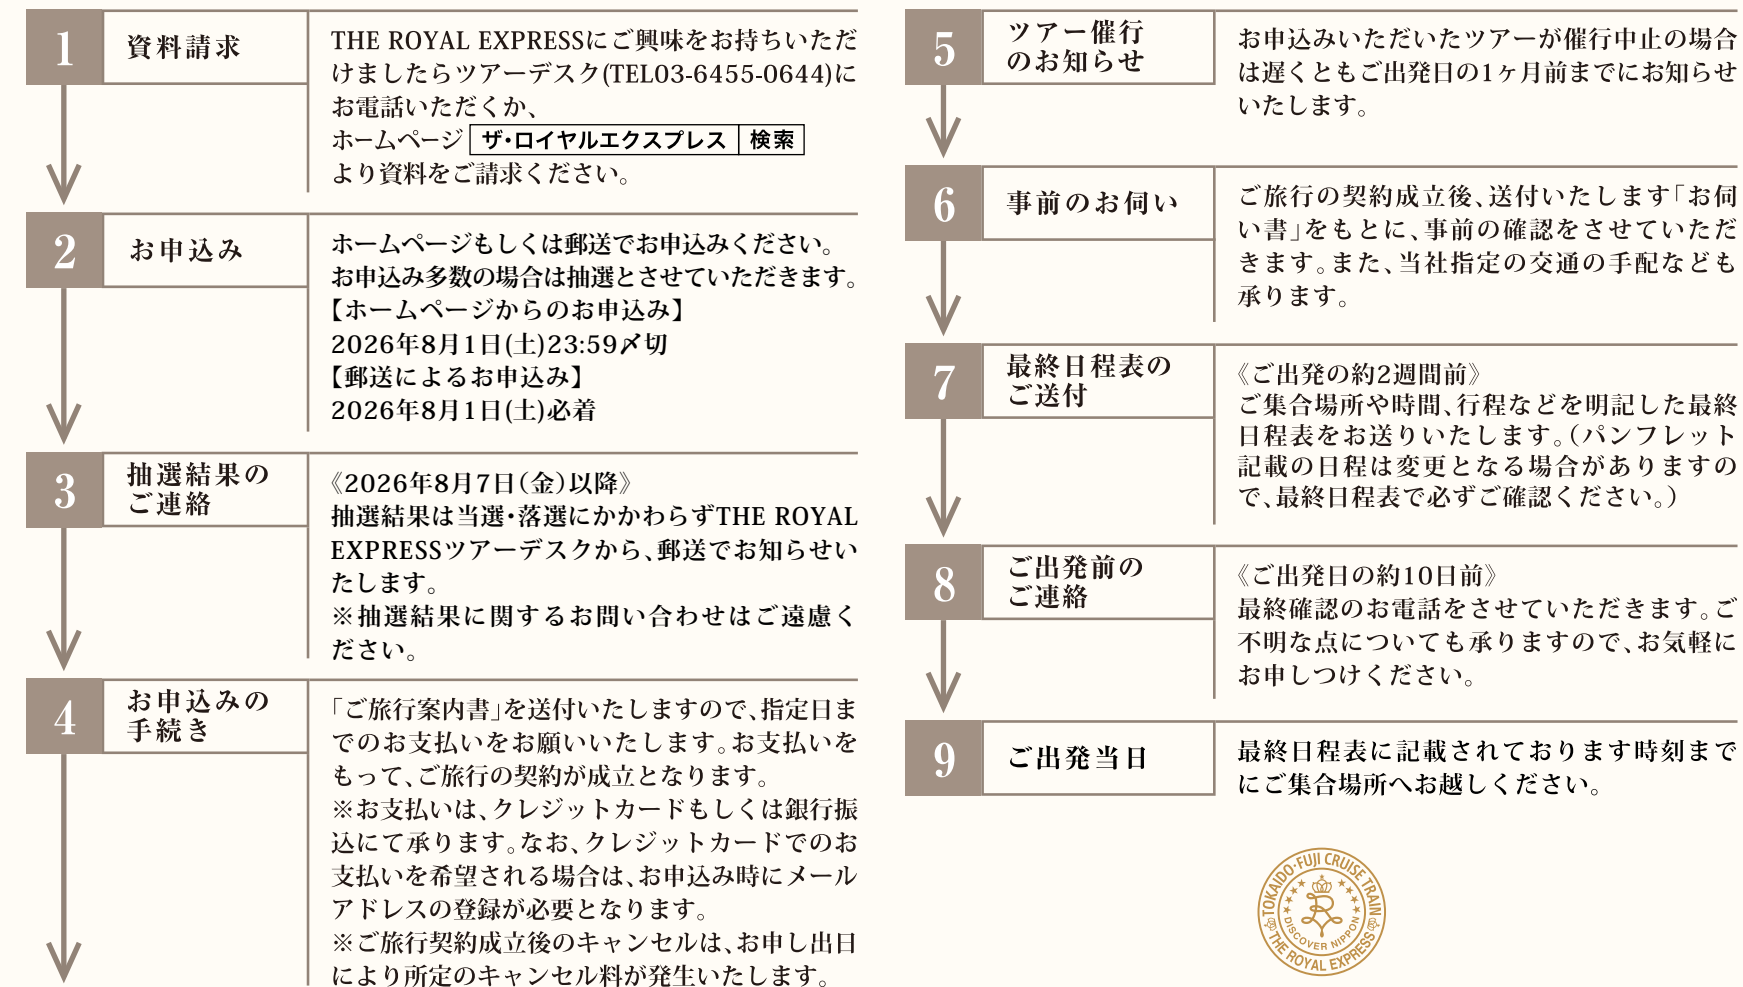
1 資料請求

THE ROYAL EXPRESSにご興味をお持ちいただけましたらツアーデスク(TEL03-6455-0644)にお電話いただくか、ホームページ ザ・ロイヤルエクスプレス 検索 より資料をご請求ください。

2 お申込み

ホームページもしくは郵送でお申込みください。お申込み多数の場合は抽選とさせていただきます。
【ホームページからのお申込み】
2026年8月1日(土)23:59〆切
【郵送によるお申込み】
2026年8月1日(土)必着

3 抽選結果のご連絡

《2026年8月7日(金)以降》
抽選結果は当選・落選にかかわらずTHE ROYAL EXPRESSツアーデスクから、郵送でお知らせいたします。
※抽選結果に関するお問い合わせはご遠慮ください。

4 お申込みの手続き

「ご旅行案内書」を送付いたしますので、指定日までのお支払いをお願いいたします。お支払いをもって、ご旅行の契約が成立となります。
※お支払いは、クレジットカードもしくは銀行振込にて承ります。なお、クレジットカードでのお支払いを希望される場合は、お申込み時にメールアドレスの登録が必要となります。
※ご旅行契約成立後のキャンセルは、お申し出日により所定のキャンセル料が発生いたします。

5 ツアー催行のお知らせ

お申込みいただいたツアーが催行中止の場合は遅くともご出発日の1ヶ月前までにお知らせいたします。

6 事前のお伺い

ご旅行の契約成立後、送付いたします「お伺い書」をもとに、事前の確認をさせていただきます。また、当社指定の交通の手配なども承ります。

7 最終日程表のご送付

《ご出発の約2週間前》
ご集合場所や時間、行程などを明記した最終日程表をお送りいたします。(パンフレット記載の日程は変更となる場合がありますので、最終日程表で必ずご確認ください。)

8 ご出発前のご連絡

《ご出発日の約10日前》
最終確認のお電話をさせていただきます。ご不明な点についても承りますので、お気軽にお申しつけください。

9 ご出発当日

最終日程表に記載されております時刻までにご集合場所へお越しください。

TOKAIDO・FUJI CRUISE TRAIN DISCOVER NIPPON THE ROYAL EXPRESS